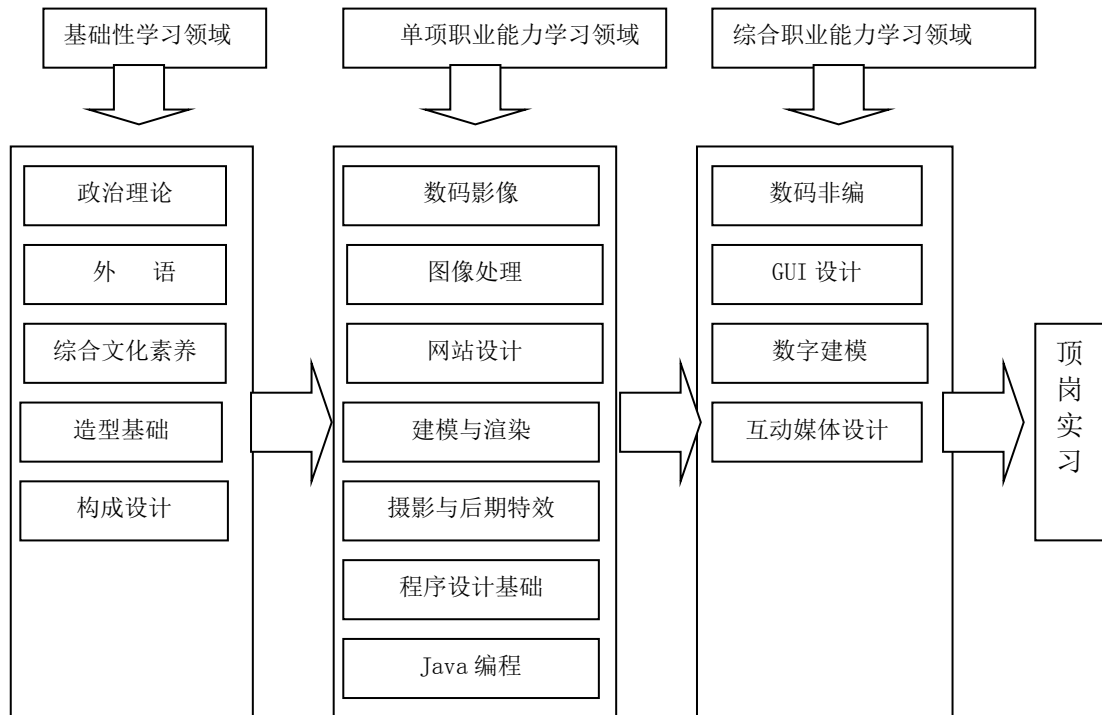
基础性学习领域

单项职业能力学习领域

综合职业能力学习领域

政治理论

外 语

综合文化素养

造型基础

构成设计

数码影像

图像处理

网站设计

建模与渲染

摄影与后期特效

程序设计基础

Java 编程

数码非编

GUI 设计

数字建模

互动媒体设计

顶岗实习